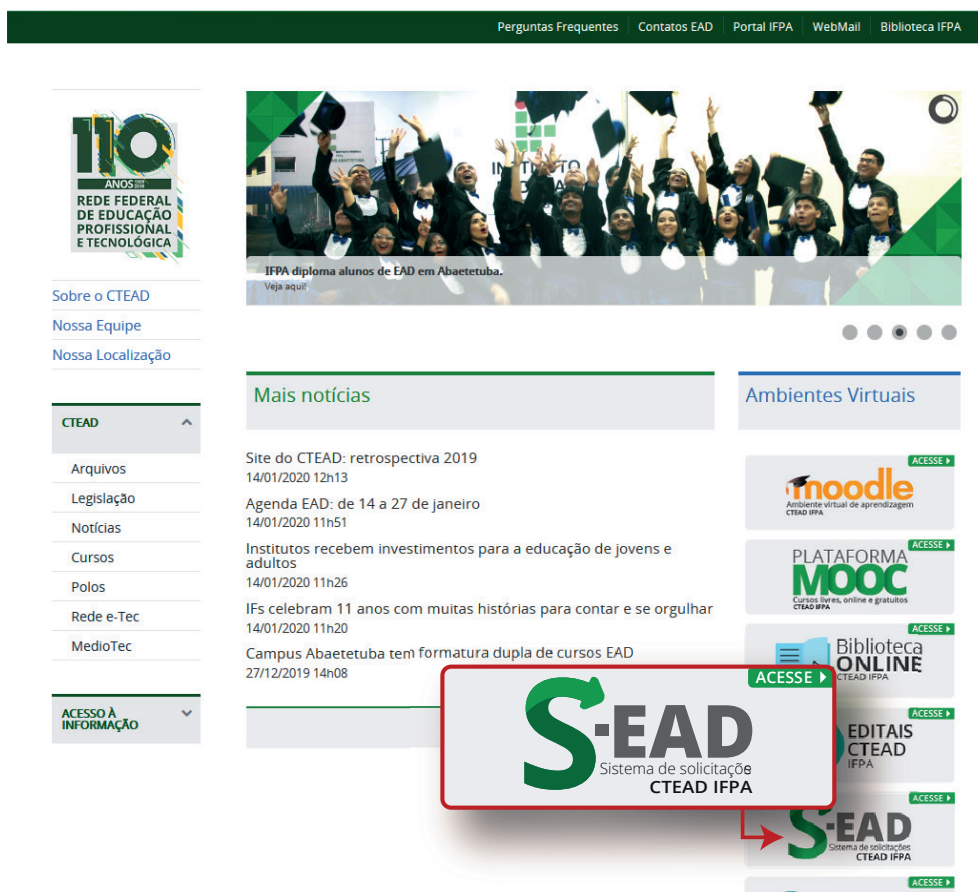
Perguntas Frequentes | Contatos EAD | Portal IFPA | WebMail | Biblioteca IFPA

110 ANOS 1909 2019
REDE FEDERAL DE EDUCAÇÃO PROFISSIONAL E TECNOLÓGICA

Sobre o CTEAD
Nossa Equipe
Nossa Localização

CTEAD
Arquivos
Legislação
Notícias
Cursos
Polos
Rede e-Tec
MedioTec

ACESSO À INFORMAÇÃO

IFPA diploma alunos de EAD em Abaetetuba.
Veja aqui!

Mais notícias

Site do CTEAD: retrospectiva 2019
14/01/2020 12h13
Agenda EAD: de 14 a 27 de janeiro
14/01/2020 11h51
Institutos recebem investimentos para a educação de jovens e adultos
14/01/2020 11h26
IFs celebram 11 anos com muitas histórias para contar e se orgulhar
14/01/2020 11h20
Campus Abaetetuba tem formatura dupla de cursos EAD
27/12/2019 14h08

Ambientes Virtuais

ACESSE
moodle
Ambiente virtual de aprendizagem
CTEAD IFPA

ACESSE
PLATAFORMA MOOC
Cursos livres, online e gratuitos
CTEAD IFPA

ACESSE
Biblioteca ONLINE
CTEAD IFPA

ACESSE
EDITAIS CTEAD
IFPA

ACESSE
S-EAD
Sistema de solicitações
CTEAD IFPA

ACESSE

ACESSE
S-EAD
Sistema de solicitações
CTEAD IFPA